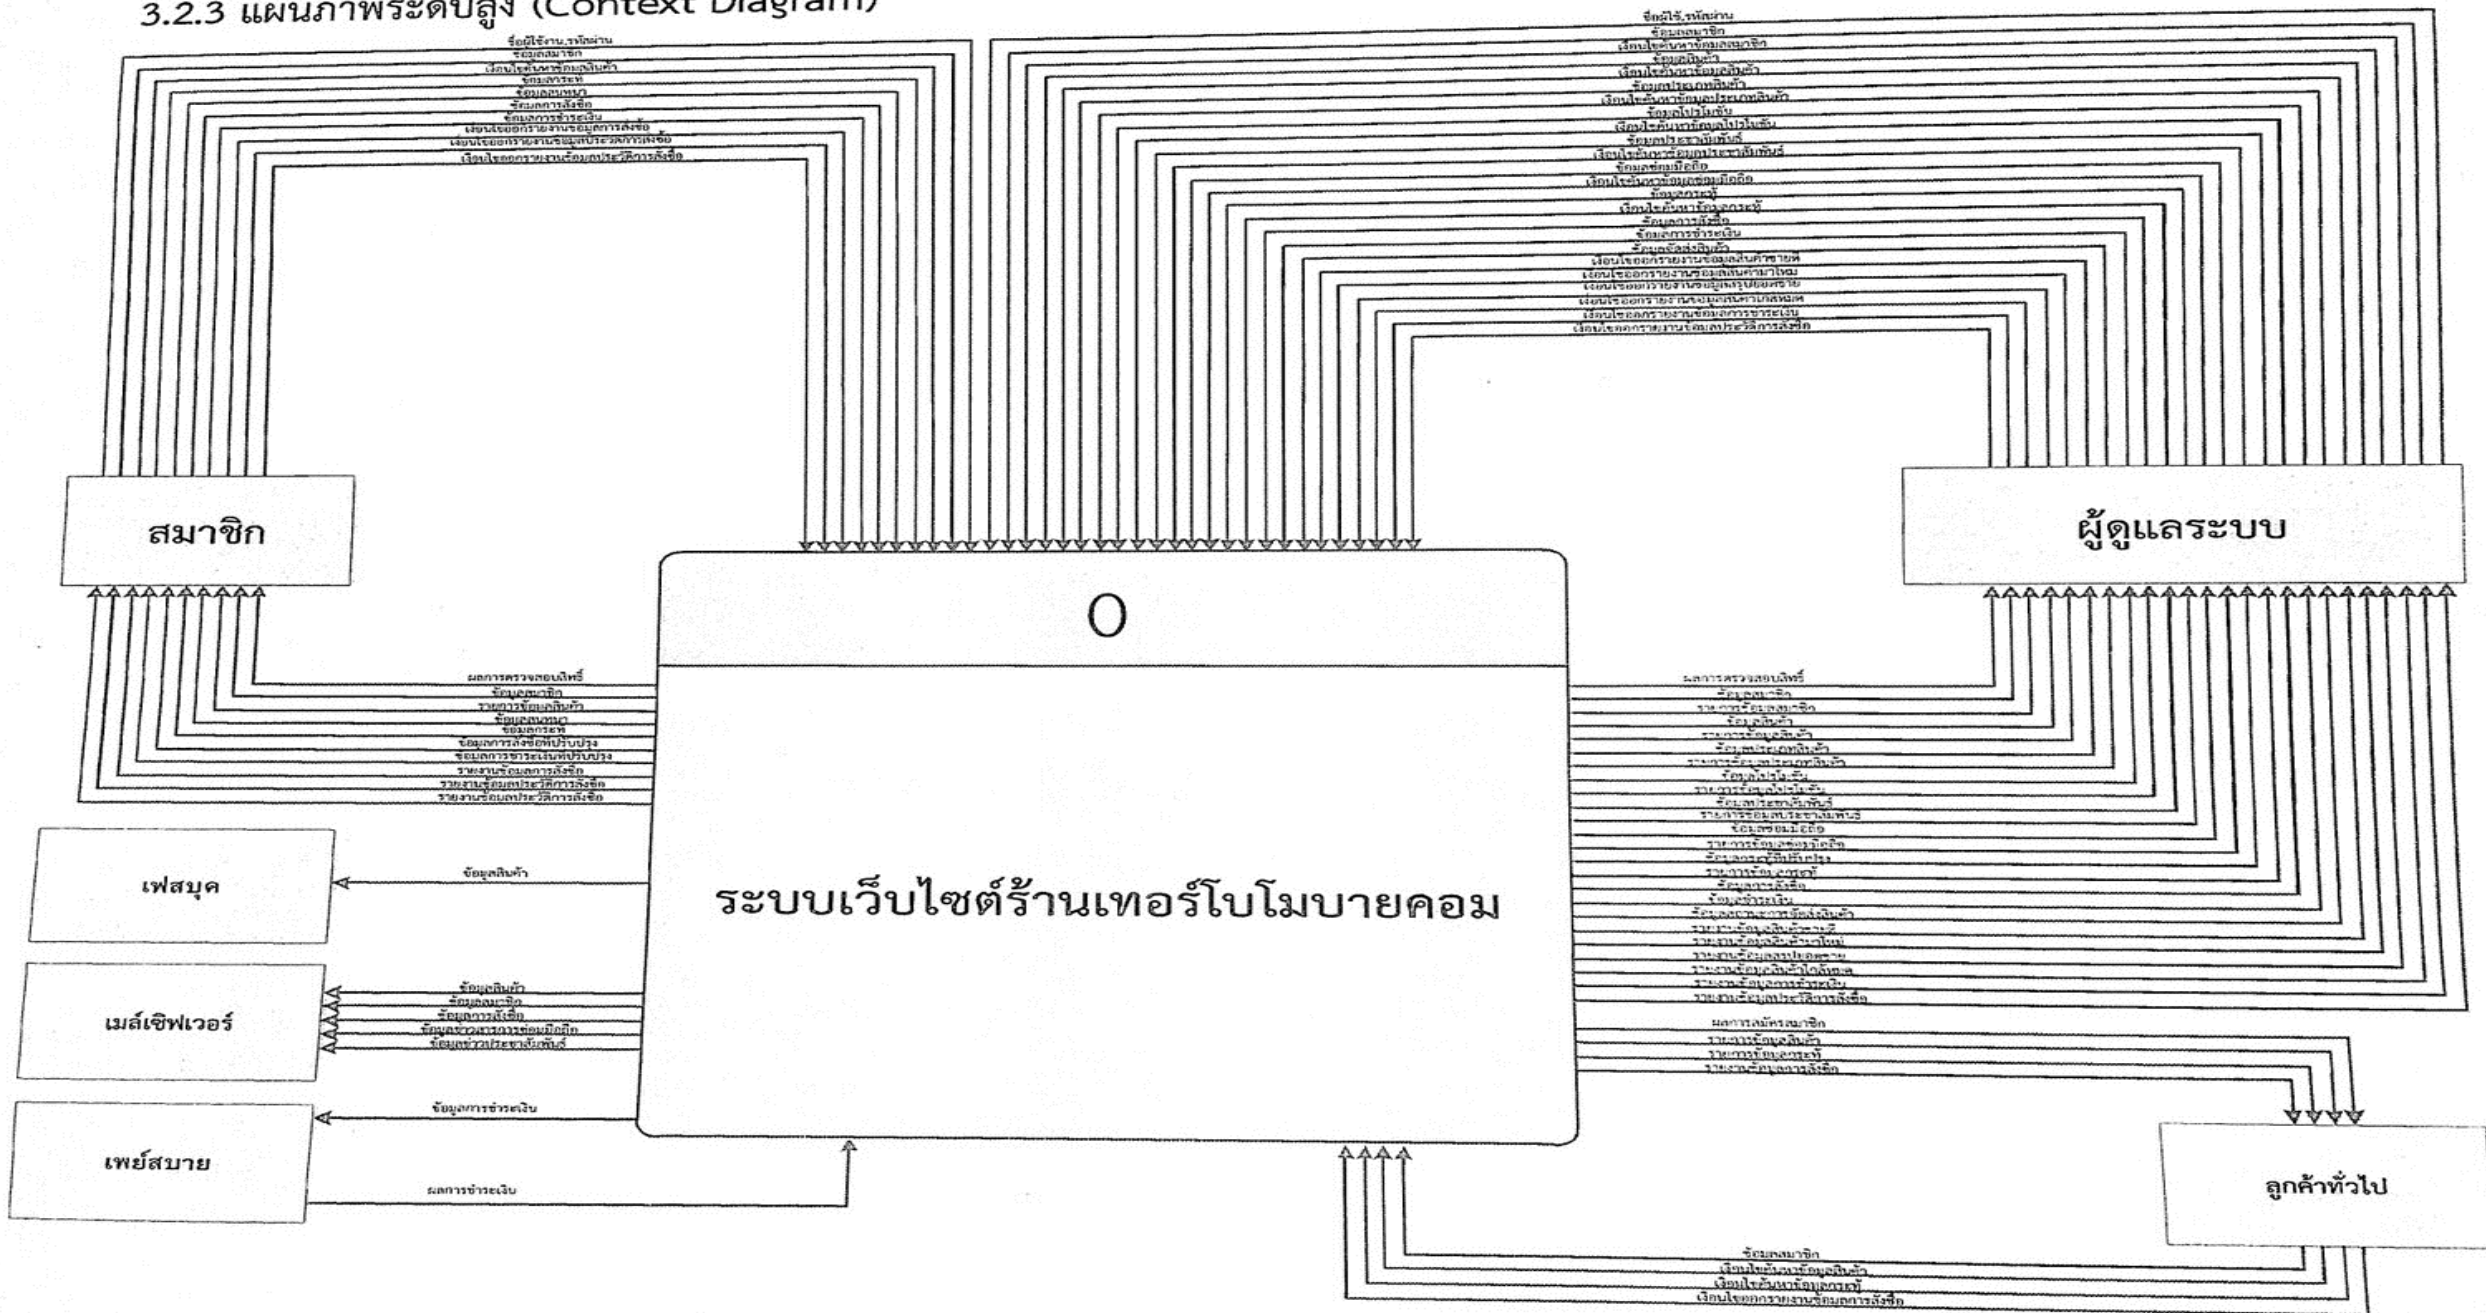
3.2.3 แผนภาพระดับสูง (Context Diagram)

ชื่อผู้ใช้งาน,รหัสผ่าน
ข้อมูลสมาชิก
เงื่อนไขค้นหาข้อมูลสินค้า
ข้อมูลการรีวิว
ข้อมูลสนทนา
ข้อมูลการสั่งซื้อ
ข้อมูลการชำระเงิน
เงื่อนไขออกรายงานข้อมูลการสั่งซื้อ
เงื่อนไขออกรายงานข้อมูลประวัติการสั่งซื้อ
เงื่อนไขออกรายงานข้อมูลประวัติการสั่งซื้อ

ชื่อผู้ใช้,รหัสผ่าน
ข้อมูลสมาชิก
เงื่อนไขค้นหาข้อมูลสมาชิก
ข้อมูลสินค้า
เงื่อนไขค้นหาข้อมูลสินค้า
ข้อมูลประเภทสินค้า
เงื่อนไขค้นหาข้อมูลประเภทสินค้า
ข้อมูลโปรโมชั่น
เงื่อนไขค้นหาข้อมูลโปรโมชั่น
ข้อมูลประชาสัมพันธ์
เงื่อนไขค้นหาข้อมูลประชาสัมพันธ์
ข้อมูลซ่อมมือถือ
เงื่อนไขค้นหาข้อมูลซ่อมมือถือ
ข้อมูลการรีวิว
เงื่อนไขค้นหาข้อมูลการรีวิว
ข้อมูลการสั่งซื้อ
ข้อมูลการชำระเงิน
ข้อมูลจัดส่งสินค้า
เงื่อนไขออกรายงานข้อมูลสินค้าขายดี
เงื่อนไขออกรายงานข้อมูลสินค้ามาใหม่
เงื่อนไขออกรายงานข้อมูลยอดขาย
เงื่อนไขออกรายงานข้อมูลสินค้าใกล้หมด
เงื่อนไขออกรายงานข้อมูลการชำระเงิน
เงื่อนไขออกรายงานข้อมูลประวัติการสั่งซื้อ

สมาชิก

ผู้ดูแลระบบ

0

ระบบเว็บไซต์ร้านเทอร์โบโมบายคอม

ผลการตรวจสอบสิทธิ์
ข้อมูลสมาชิก
รายการข้อมูลสินค้า
ข้อมูลสนทนา
ข้อมูลการรีวิว
ข้อมูลการสั่งซื้อที่ปรับปรุง
ข้อมูลการชำระเงินที่ปรับปรุง
รายงานข้อมูลการสั่งซื้อ
รายงานข้อมูลประวัติการสั่งซื้อ
รายงานข้อมูลประวัติการสั่งซื้อ

ผลการตรวจสอบสิทธิ์
ข้อมูลสมาชิก
รายการข้อมูลสมาชิก
ข้อมูลสินค้า
รายการข้อมูลสินค้า
ข้อมูลประเภทสินค้า
รายการข้อมูลประเภทสินค้า
ข้อมูลโปรโมชั่น
รายการข้อมูลโปรโมชั่น
ข้อมูลประชาสัมพันธ์
รายการข้อมูลประชาสัมพันธ์
ข้อมูลซ่อมมือถือ
รายการข้อมูลซ่อมมือถือ
ข้อมูลการรีวิวที่ปรับปรุง
รายการข้อมูลการรีวิว
ข้อมูลการสั่งซื้อ
ข้อมูลชำระเงิน
ข้อมูลสถานะการจัดส่งสินค้า
รายงานข้อมูลสินค้าขายดี
รายงานข้อมูลสินค้ามาใหม่
รายงานข้อมูลยอดขาย
รายงานข้อมูลสินค้าใกล้หมด
รายงานข้อมูลการชำระเงิน
รายงานข้อมูลประวัติการสั่งซื้อ

เฟสบุค
ข้อมูลสินค้า

เมล์เซิฟเวอร์
ข้อมูลสินค้า
ข้อมูลสมาชิก
ข้อมูลการสั่งซื้อ
ข้อมูลข่าวสารการซ่อมมือถือ
ข้อมูลข่าวประชาสัมพันธ์

เพย์สบาย
ข้อมูลการชำระเงิน
ผลการชำระเงิน

ผลการสมัครสมาชิก
รายการข้อมูลสินค้า
รายการข้อมูลการรีวิว
รายงานข้อมูลการสั่งซื้อ

ลูกค้าทั่วไป

ข้อมูลสมาชิก
เงื่อนไขค้นหาข้อมูลสินค้า
เงื่อนไขค้นหาข้อมูลการรีวิว
เงื่อนไขออกรายงานข้อมูลการสั่งซื้อ